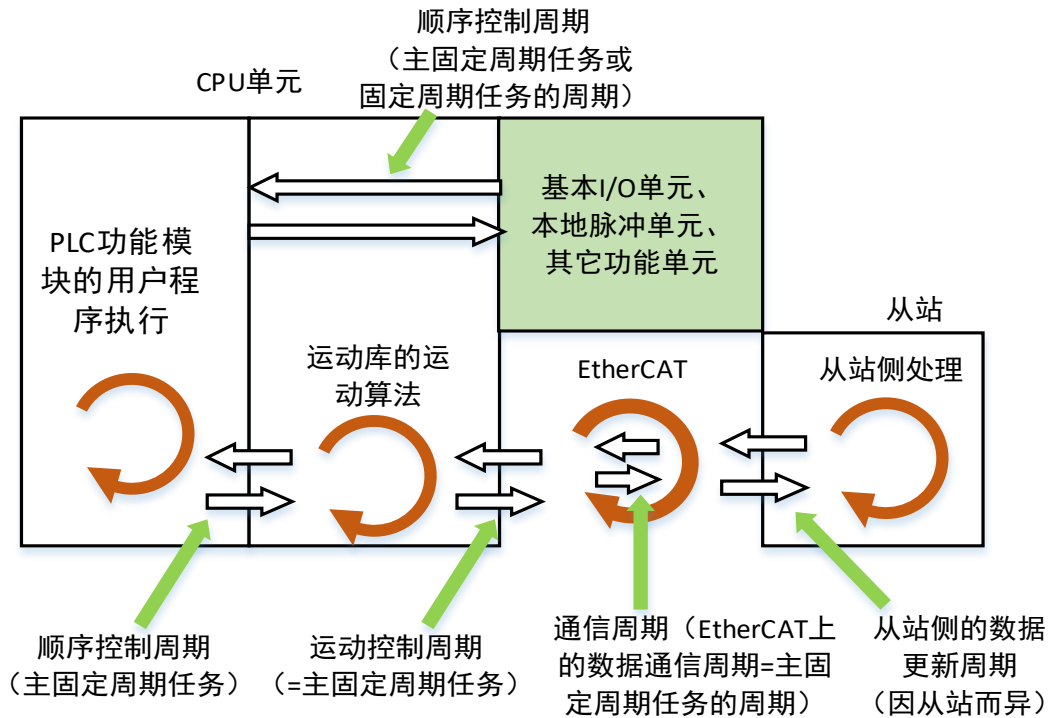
顺序控制周期
（主固定周期任务或
固定周期任务的周期）

CPU单元

基本I/O单元、
本地脉冲单元、
其它功能单元

PLC功能模块的用户程序执行

运动库的运动算法

从站

EtherCAT

从站侧处理

顺序控制周期
（主固定周期任务）

运动控制周期
（=主固定周期任务）

通信周期（EtherCAT上的数据通信周期=主固定周期任务的周期）

从站侧的数据更新周期
（因从站而异）